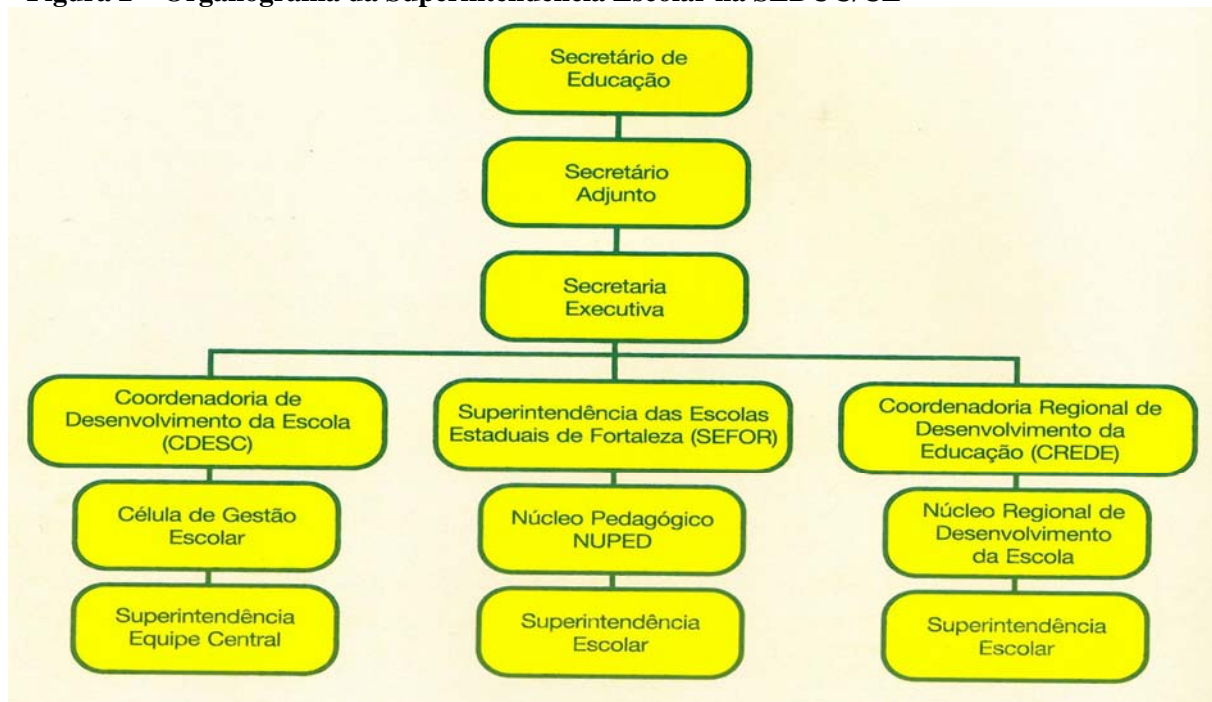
Figura 1 – Organograma da Superintendência Escolar na SEDUC/CE

Secretário de Educação

Secretário Adjunto

Secretaria Executiva

Coordenadoria de Desenvolvimento da Escola (CDESC)

Célula de Gestão Escolar

Superintendência Equipe Central

Superintendência das Escolas Estaduais de Fortaleza (SEFOR)

Núcleo Pedagógico NUPED

Superintendência Escolar

Coordenadoria Regional de Desenvolvimento da Educação (CREDE)

Núcleo Regional de Desenvolvimento da Escola

Superintendência Escolar